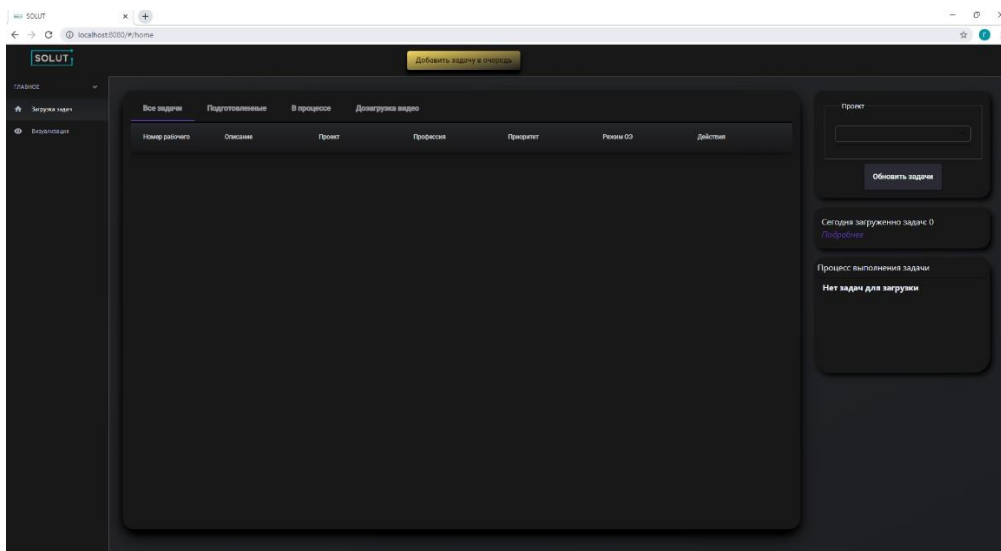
SOLUT
localhost:8080/#/home

SOLUT

Добавить задачу в очередь

ГЛАВНОЕ
Загрузка задач
Визуализация

Все задачи
Подготовленные
В процессе
Дозагрузка видео

| Номер рабочего | Описание | Проект | Профессия | Приоритет | Режим ОЭ | Действия |
|---|---|---|---|---|---|---|

Проект

Обновить задачи

Сегодня загруженно задач 0
Подробнее

Процесс выполнения задачи
Нет задач для загрузки